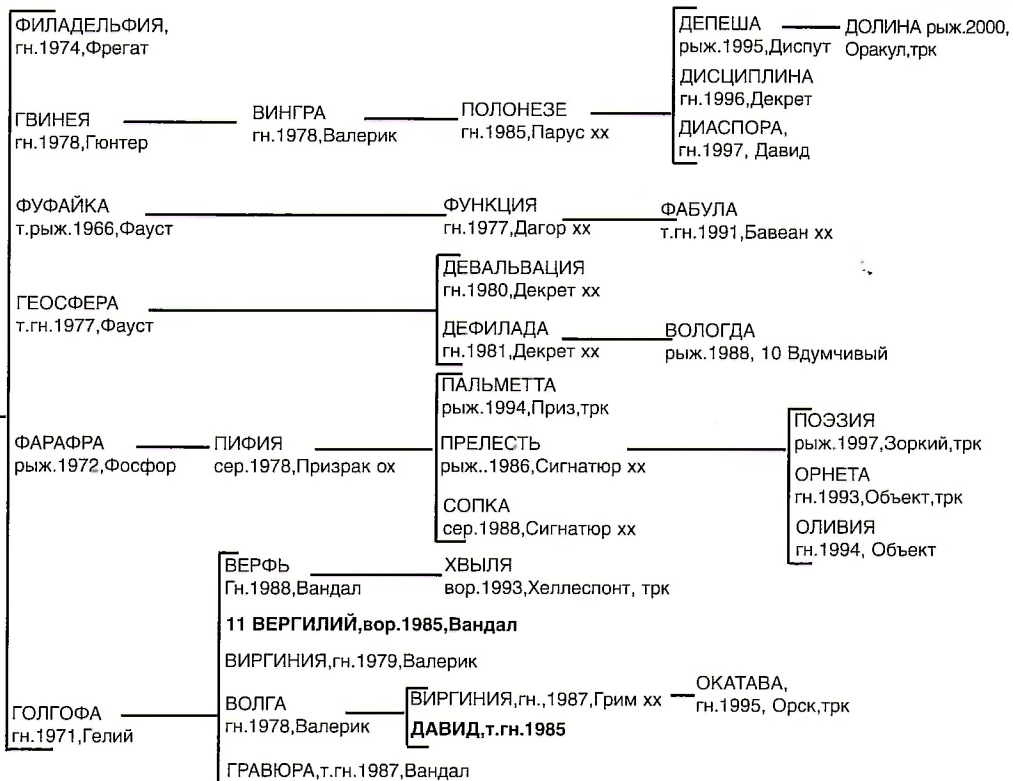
ФИЛАДЕЛЬФИЯ, гн.1974,Фрегат

ГВИНЕЯ гн.1978,Гюнтер

ВИНГРА гн.1978,Валерик

ПОЛОНЕЗЕ гн.1985,Парус хх

ДЕПЕША рыж.1995,Диспут

ДОЛИНА рыж.2000, Оракул,трк

ДИСЦИПЛИНА гн.1996,Декрет

ДИАСПОРА, гн.1997, Давид

ФУФАЙКА т.рыж.1966,Фауст

ФУНКЦИЯ гн.1977,Дагор хх

ФАБУЛА т.гн.1991,Бавеан хх

ГЕОСФЕРА т.гн.1977,Фауст

ДЕВАЛЬВАЦИЯ гн.1980,Декрет хх

ДЕФИЛАДА гн.1981,Декрет хх

ВОЛОГДА рыж.1988, 10 Вдумчивый

ФАРАФРА рыж.1972,Фосфор

ПИФИЯ сер.1978,Призрак ох

ПАЛЬМЕТТА рыж.1994,Приз,трк

ПРЕЛЕСТЬ рыж..1986,Сигнатюр хх

СОПКА сер.1988,Сигнатюр хх

ПОЭЗИЯ рыж.1997,Зоркий,трк

ОРНЕТА гн.1993,Объект,трк

ОЛИВИЯ гн.1994, Объект

ГОЛГОФА гн.1971,Гелий

ВЕРФЬ Гн.1988,Вандал

ХВЫЛЯ вор.1993,Хеллеспонт, трк

**11 ВЕРГИЛИЙ,вор.1985,Вандал**

ВИРГИНИЯ,гн.1979,Валерик

ВОЛГА гн.1978,Валерик

ВИРГИНИЯ,гн.,1987,Грим хх

ОКАТАВА, гн.1995, Орск,трк

**ДАВИД,т.гн.1985**

ГРАВЮРА,т.гн.1987,Вандал